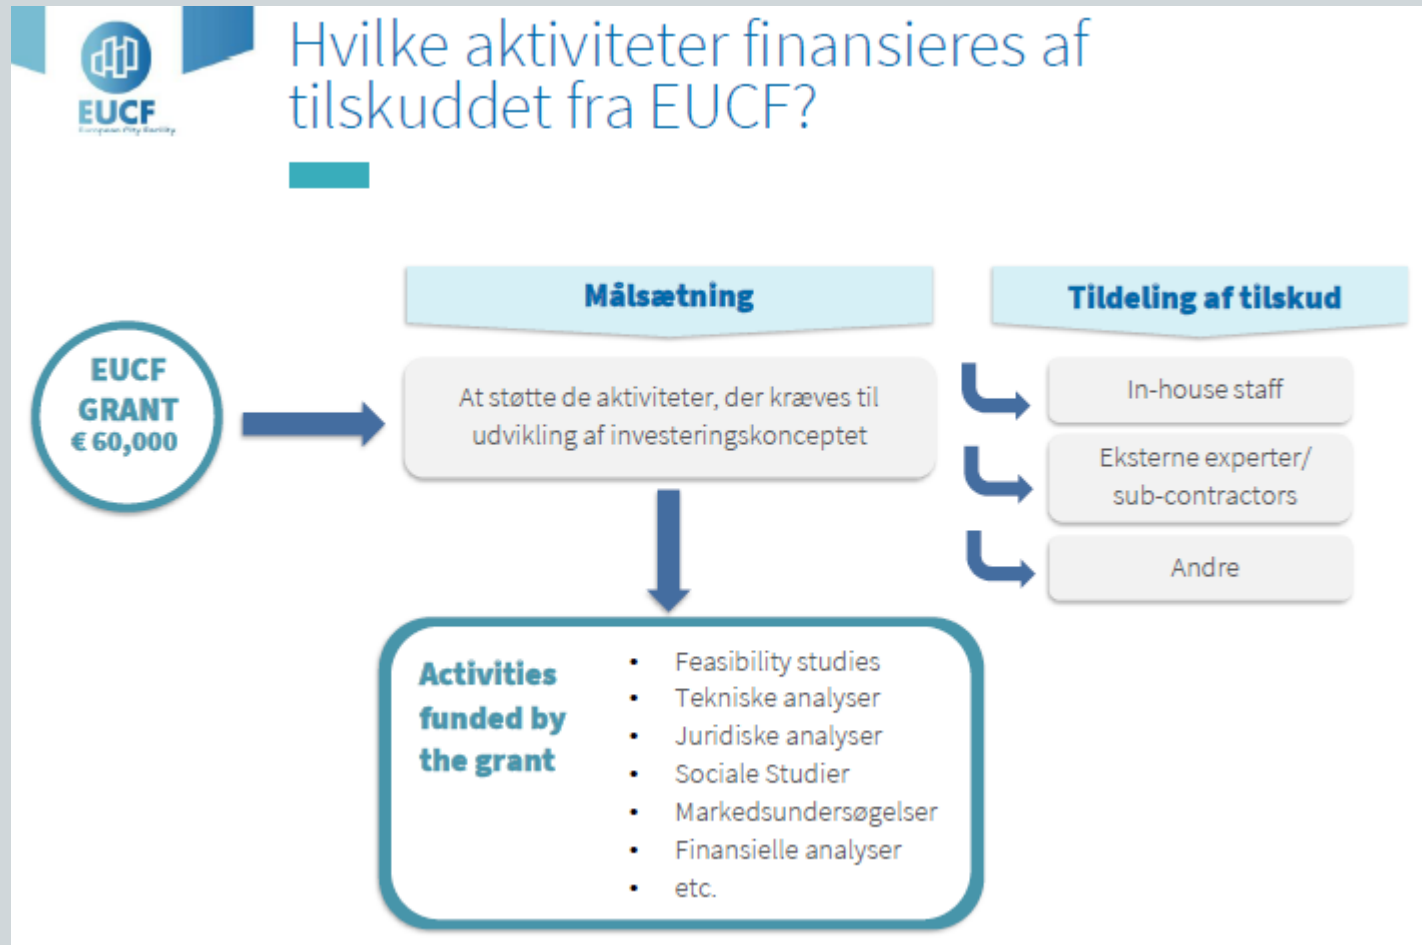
EUCF
European City Facility

Hvilke aktiviteter finansieres af tilskuddet fra EUCF?

EUCF GRANT € 60,000

Målsætning

At støtte de aktiviteter, der kræves til udvikling af investeringskonceptet

Tildeling af tilskud

In-house staff

Eksterne experter/ sub-contractors

Andre

Activities funded by the grant

- Feasibility studies
- Tekniske analyser
- Juridiske analyser
- Sociale Studier
- Markedsundersøgelser
- Finansielle analyser
- etc.